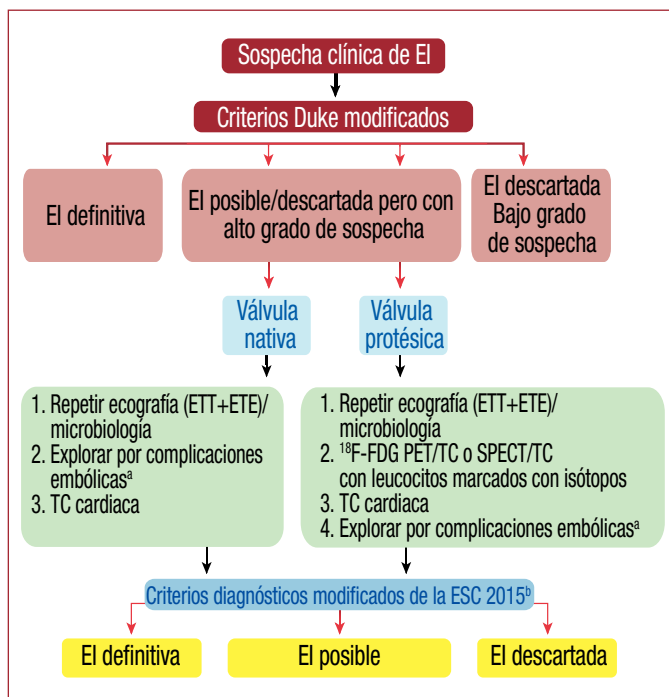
Sospecha clínica de EI

Criterios Duke modificados

EI definitiva

EI posible/descartada pero con alto grado de sospecha

EI descartada Bajo grado de sospecha

Válvula nativa

Válvula protésica

1. Repetir ecografía (ETT+ETE)/ microbiología
2. Explorar por complicaciones embólicas$^a$
3. TC cardiaca

1. Repetir ecografía (ETT+ETE)/ microbiología
2. $^{18}$F-FDG PET/TC o SPECT/TC con leucocitos marcados con isótopos
3. TC cardiaca
4. Explorar por complicaciones embólicas$^a$

Criterios diagnósticos modificados de la ESC 2015$^b$

EI definitiva

EI posible

EI descartada